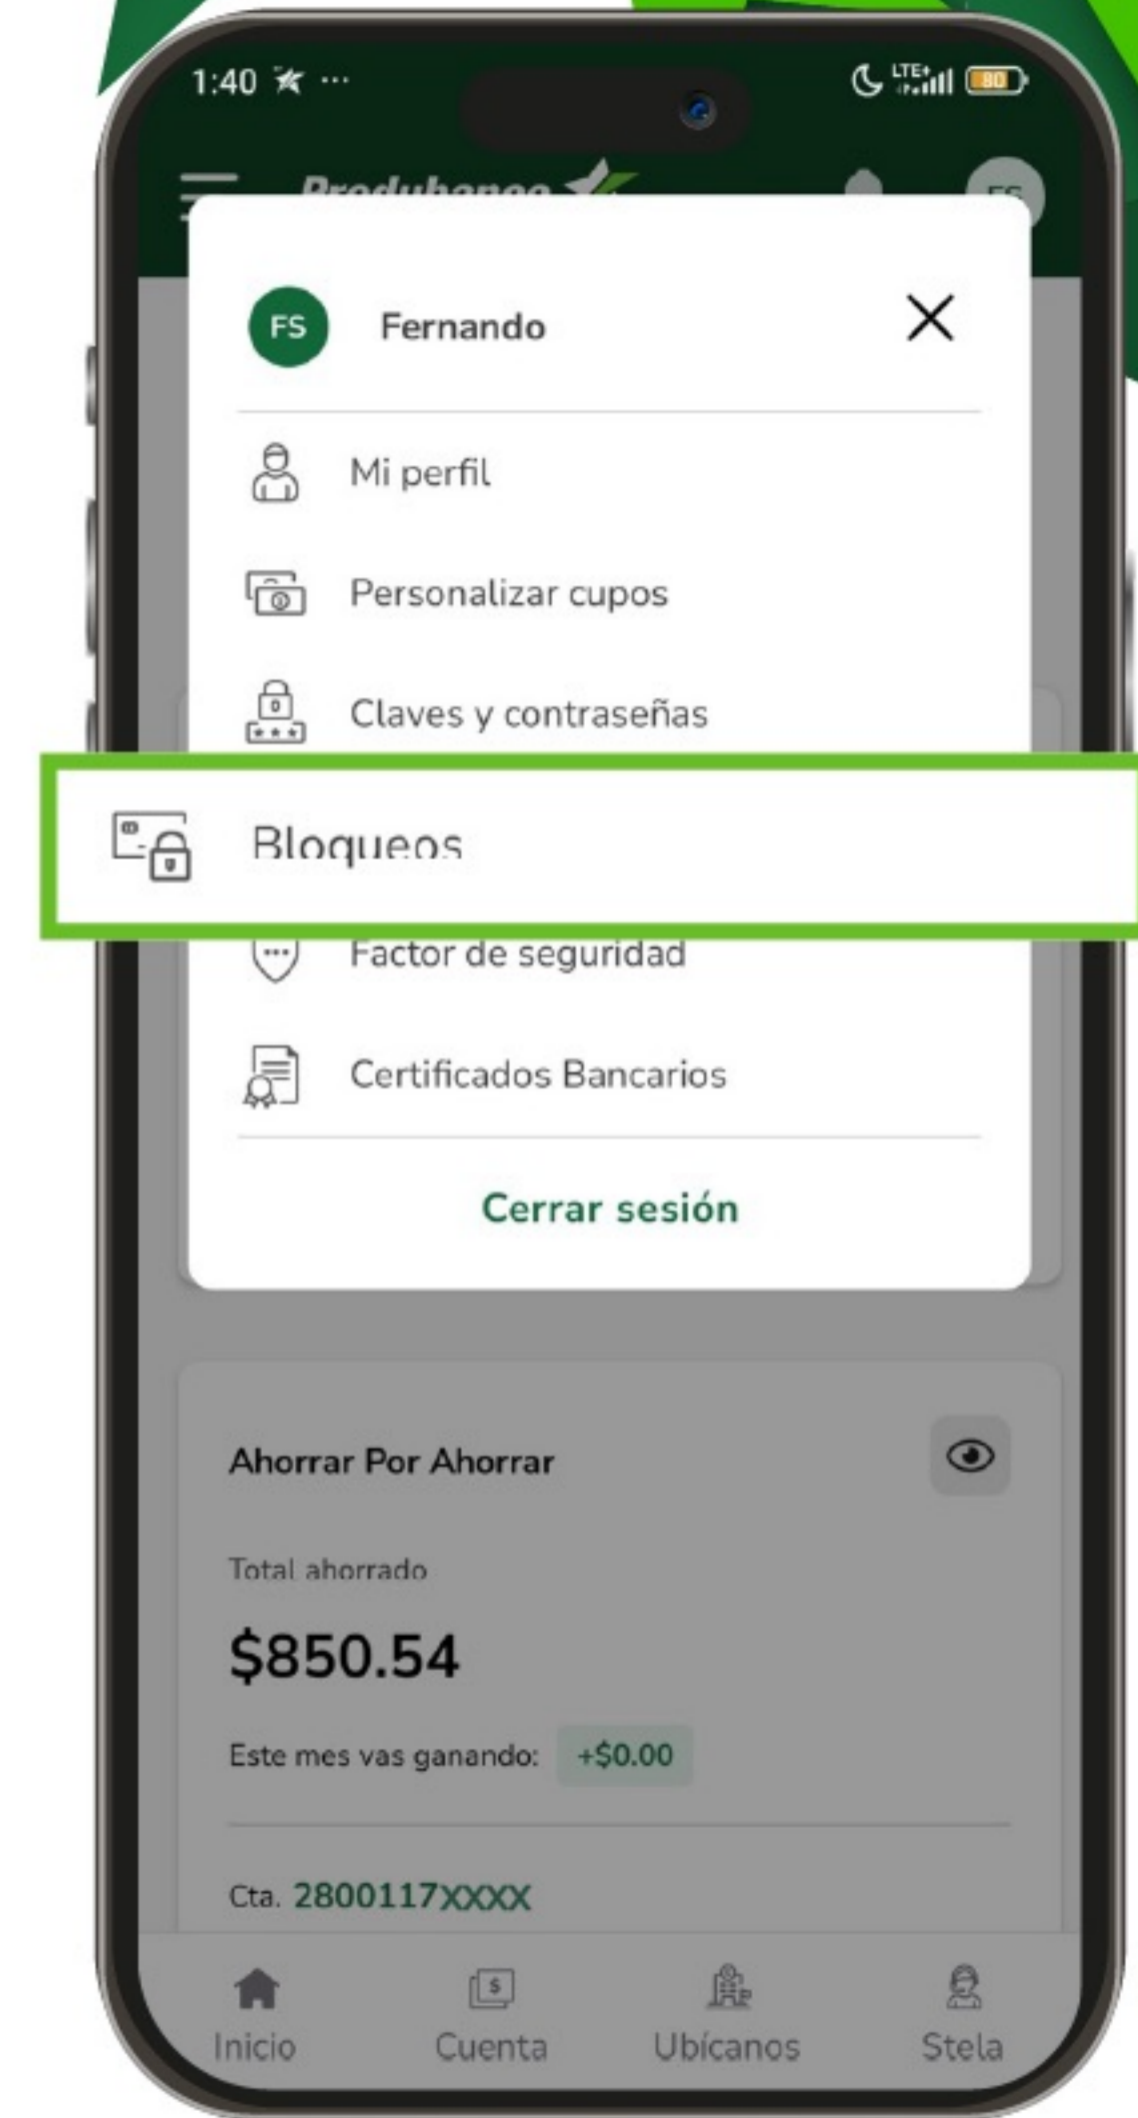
1:40

LTE+ 80

Produbanco

FS

FS Fernando

Mi perfil

Personalizar cupos

Claves y contraseñas

Bloqueos

Factor de seguridad

Certificados Bancarios

Cerrar sesión

Ahorrar Por Ahorrar

Total ahorrado

$850.54

Este mes vas ganando: +$0.00

Cta. 2800117XXXX

Inicio Cuenta Ubícanos Stela